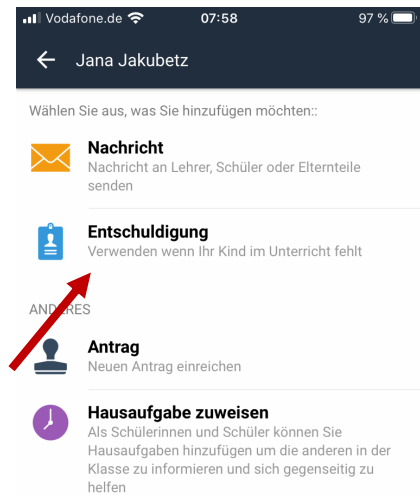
Vodafone.de 07:58 97 %

Jana Jakubetz

Wählen Sie aus, was Sie hinzufügen möchten::

Nachricht
Nachricht an Lehrer, Schüler oder Elternteile senden

Entschuldigung
Verwenden wenn Ihr Kind im Unterricht fehlt

ANDERES

Antrag
Neuen Antrag einreichen

Hausaufgabe zuweisen
Als Schülerinnen und Schüler können Sie Hausaufgaben hinzufügen um die anderen in der Klasse zu informieren und sich gegenseitig zu helfen